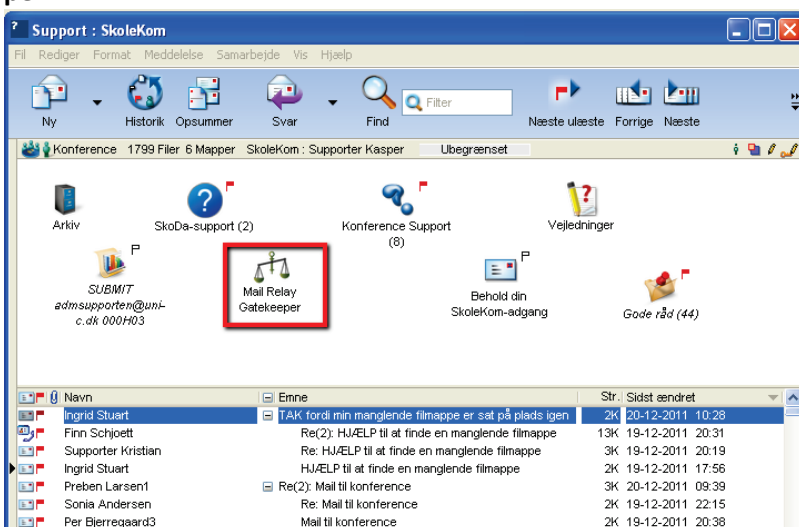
Support : SkoleKom

Fil Rediger Format Meddelelse Samarbejde Vis Hjælp

Ny Historik Opsummer Svar Find Filter Næste ulæeste Forrige Næste

Konference 1799 Filer 6 Mapper SkoleKom : Supporter Kasper Ubegrænset

Arkiv

SkoDa-support (2)

Konference Support (8)

Vejledninger

P
SUBMIT admsupporten@uni-c.dk 000H03

Mail Relay Gatekeeper

P
Behold din SkoleKom-adgang

Gode råd (44)

| | Navn | Emne | Str. | Sidst ændret |
|---|---|---|---|---|
| | Ingrid Stuart | TAK fordi min manglende filmappe er sat på plads igen | 2K | 20-12-2011 10:28 |
| | Finn Schjoett | Re(2): HJÆLP til at finde en manglende filmappe | 13K | 19-12-2011 20:31 |
| | Supporter Kristian | Re: HJÆLP til at finde en manglende filmappe | 3K | 19-12-2011 20:19 |
| | Ingrid Stuart | HJÆLP til at finde en manglende filmappe | 2K | 19-12-2011 17:56 |
| | Preben Larsen1 | Re(2): Mail til konference | 3K | 20-12-2011 09:39 |
| | Sonia Andersen | Re: Mail til konference | 2K | 19-12-2011 22:15 |
| | Per Bjerregaard3 | Mail til konference | 2K | 19-12-2011 20:38 |